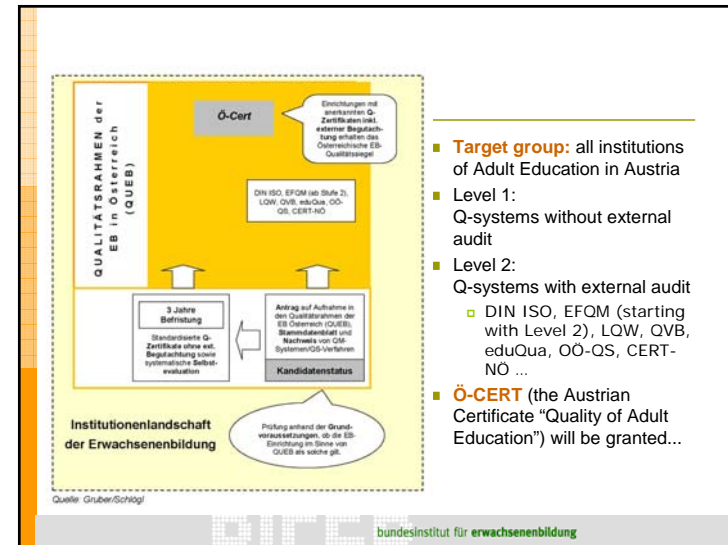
QUALITÄTSRAHMEN der EB in Österreich (QUEB)

Ö-Cert

Einrichtungen mit anerkannten Q-Zertifikaten inkl. externer Begutachtung erhalten das Österreichische EB-Qualitätssiegel

DIN ISO, EFQM (ab Stufe 2), LQW, QVB, eduQua, OÖ-QS, CERT-NÖ

3 Jahre Befristung

Standardisierte Q-Zertifikate ohne ext. Begutachtung sowie systematische Selbstevaluation

Antrag auf Aufnahme in den Qualitätsrahmen der EB Österreich (QUEB), Stammdatenblatt und Nachweis von QM-Systemen/QS-Verfahren

Kandidatenstatus

Institutionenlandschaft der Erwachsenenbildung

Prüfung anhand der Grundvoraussetzungen, ob die EB-Einrichtung im Sinne von QUEB als solche gilt.

Quelle: Gruber/Schlögl

- Target group: all institutions of Adult Education in Austria
- Level 1: Q-systems without external audit
- Level 2: Q-systems with external audit
  - DIN ISO, EFQM (starting with Level 2), LQW, QVB, eduQua, OÖ-QS, CERT-NÖ …
- Ö-CERT (the Austrian Certificate “Quality of Adult Education”) will be granted...

bundesinstitut für erwachsenenbildung